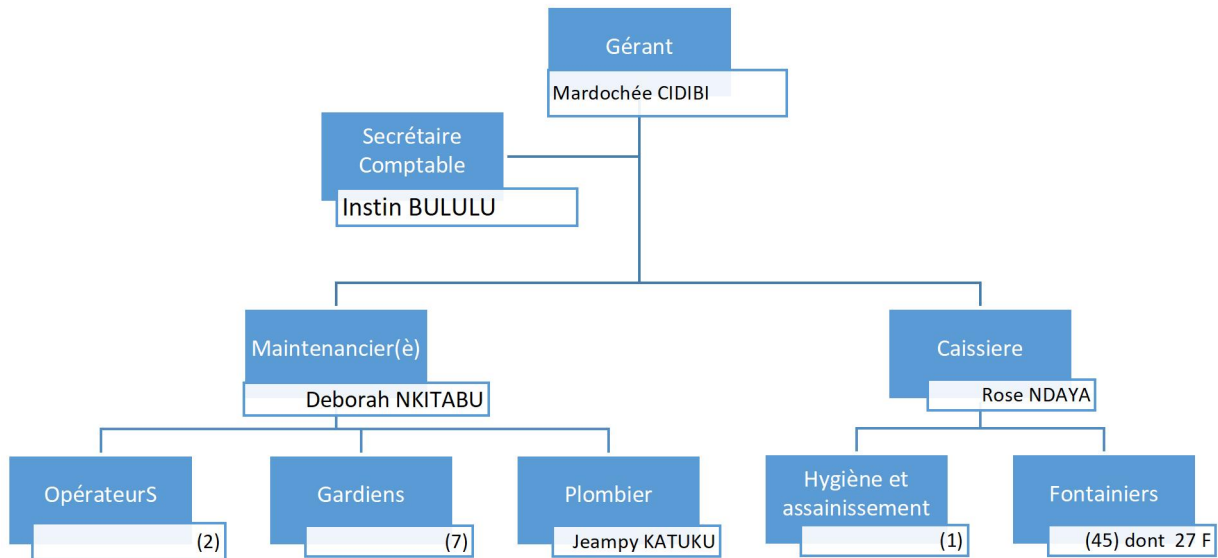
Gérant
Mardochée CIDIBI

Secrétaire Comptable
Instin BULULU

Maintenancier(è)
Deborah NKITABU

Caissiere
Rose NDAYA

OpérateurS
(2)

Gardiens
(7)

Plombier
Jeampy KATUKU

Hygiène et assainissement
(1)

Fontainiers
(45) dont 27 F